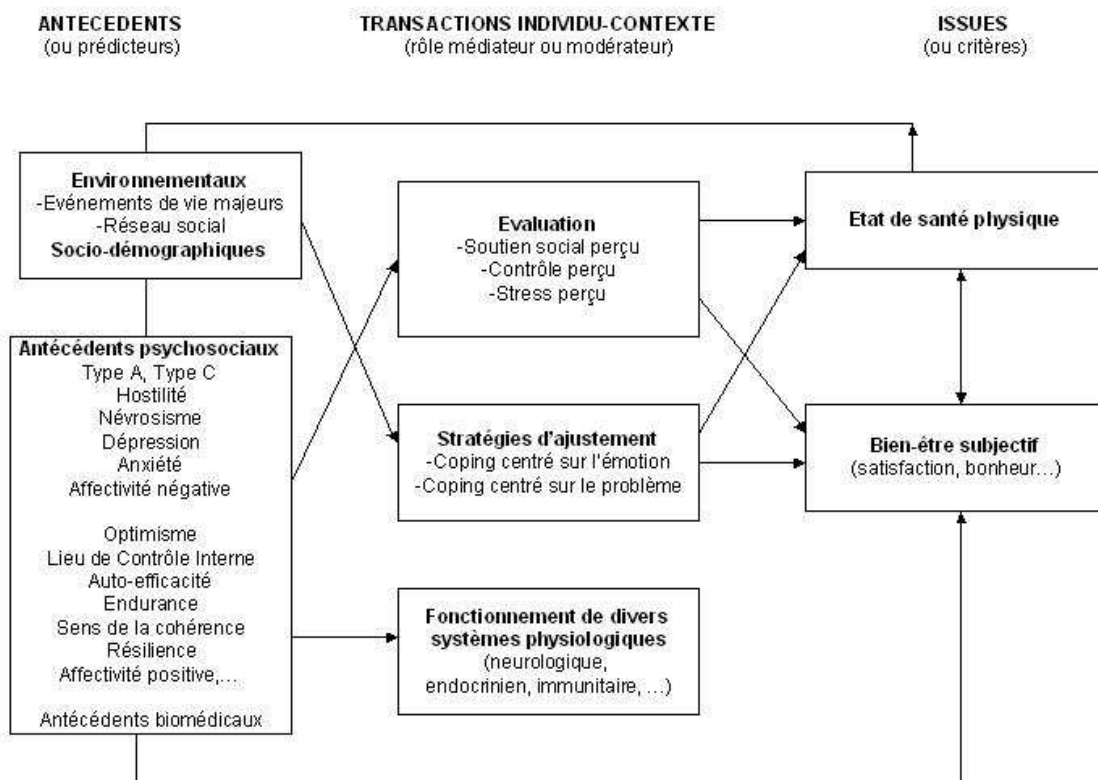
ANTECEDENTS
(ou prédicteurs)

TRANSACTIONS INDIVIDU-CONTEXTE
(rôle médiateur ou modérateur)

ISSUES
(ou critères)

Environnementaux
-Evénements de vie majeurs
-Réseau social
Socio-démographiques

Antécédents psychosociaux
Type A, Type C
Hostilité
Névrosisme
Dépression
Anxiété
Affectivité négative

Optimisme
Lieu de Contrôle Interne
Auto-efficacité
Endurance
Sens de la cohérence
Résilience
Affectivité positive,...

Antécédents biomédicaux

Evaluation
-Soutien social perçu
-Contrôle perçu
-Stress perçu

Stratégies d'ajustement
-Coping centré sur l'émotion
-Coping centré sur le problème

Fonctionnement de divers systèmes physiologiques
(neurologique, endocrinien, immunitaire, ...)

Etat de santé physique

Bien-être subjectif
(satisfaction, bonheur...)